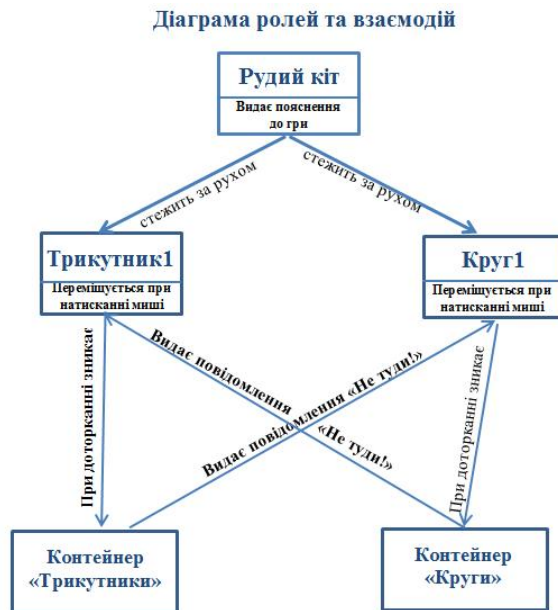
Діаграма ролей та взаємодій

Рудий кіт

Видає пояснення до гри

стежить за рухом

стежить за рухом

Трикутник1

Переміщується при натисканні миші

Круг1

Переміщується при натисканні миші

Видає повідомлення «Не туди!»

Видає повідомлення «Не туди!»

При доторканні зникає

При доторканні зникає

Контейнер «Трикутники»

Контейнер «Круги»